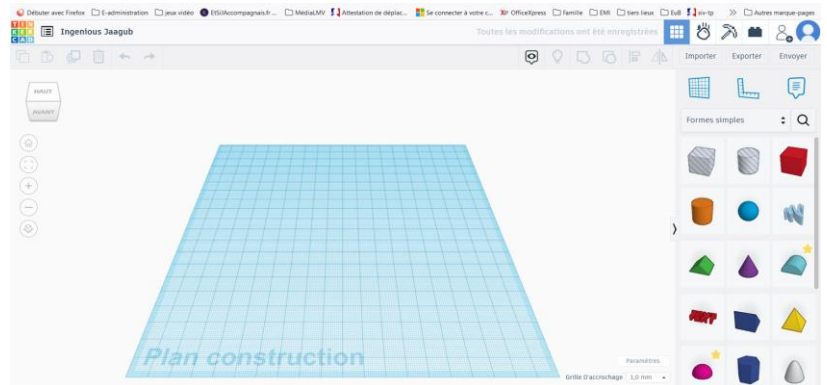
Débuter avec Firefox E-administration jeux vidéo EtSiJAccompagnais.fr... MédiaLMV Attestation de déplac... Se connecter à votre c... OfficeExpress Famille EMI tiers lieux EuB xiv-tp » Autres marque-pages

TIN KER CAD Ingenious Jaagub

Toutes les modifications ont été enregistrées

Importer Exporter Envoyer

HAUT AVANT

Formes simples

Plan construction

Paramètres

Grille d'accrochage 1,0 mm